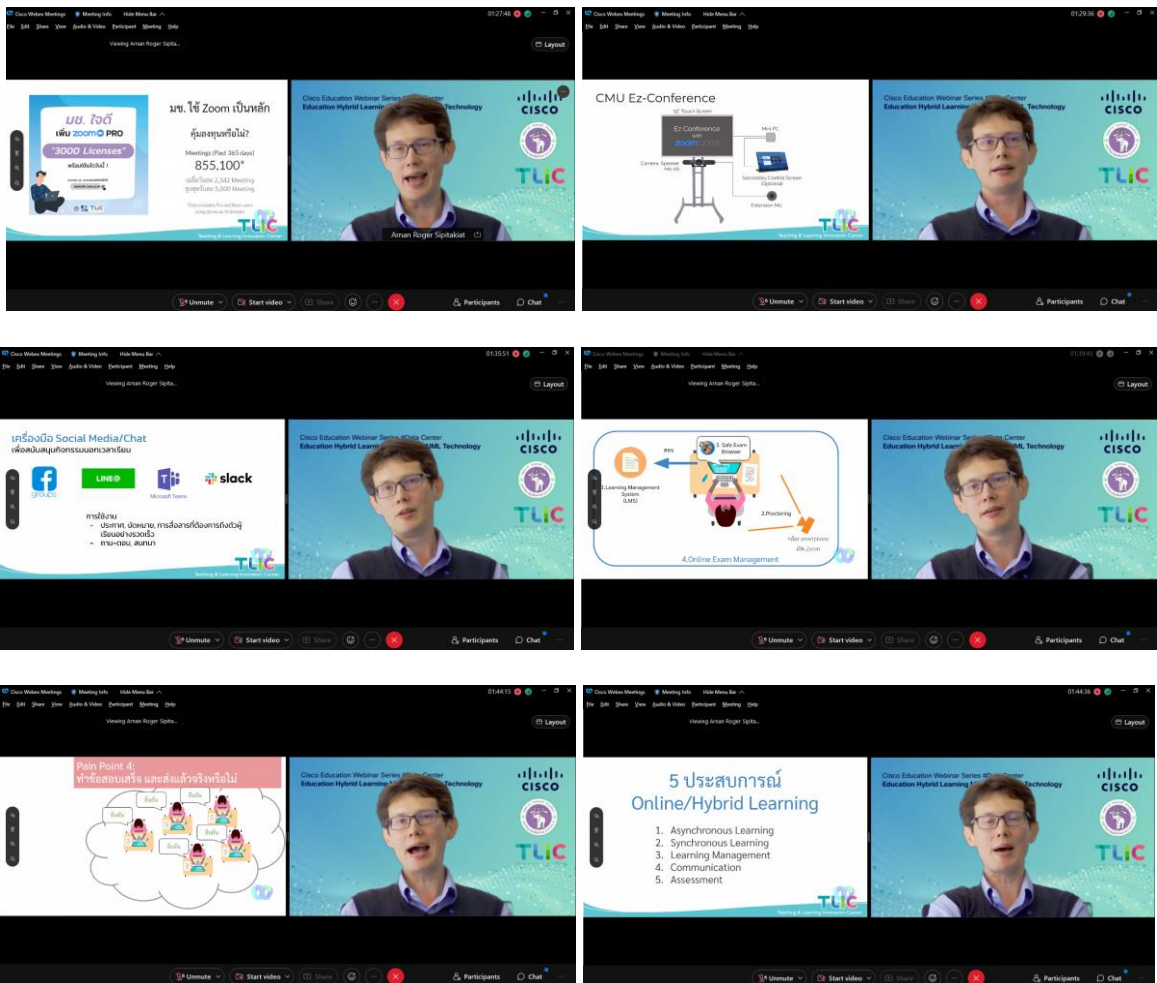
Cisco Webex Meetings Meeting Info Hide Menu Bar 01:27:48
File Edit Share View Audio & Video Participant Meeting Help
Viewing Arnan Roger Sipita...
Layout

มช. ใจดี เพิ่ม zoom PRO "3000 Licenses" พร้อมใช้แล้ววันนี้ !
TLIC

มช.ใช้ Zoom เป็นหลัก
คุ้มลงทุนหรือไม่?
Meetings (Past 365 days)
855,100*
เฉลี่ยวันละ 2,342 Meeting
สูงสุดวันละ 5,000 Meeting

Cisco Education Webinar Series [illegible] Center
Education Hybrid Learning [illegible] Technology
CISCO
TLIC
Arnan Roger Sipitakiat

Unmute Start video Share Participants Chat

Cisco Webex Meetings Meeting Info Hide Menu Bar 01:29:36
File Edit Share View Audio & Video Participant Meeting Help
Layout

CMU Ez-Conference
Touch Screen
Ez Conference with zoom
Mini PC
Camera Speaker Mic kit
Secondary Control Screen (Optional)
Extension Mic
TLIC
Teaching & Learning Innovation Center

Cisco Education Webinar Series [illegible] Center
Education Hybrid Learning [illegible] Technology
CISCO
TLIC

Unmute Start video Share Participants Chat

Cisco Webex Meetings Meeting Info Hide Menu Bar 01:35:51
File Edit Share View Audio & Video Participant Meeting Help
Viewing Arnan Roger Sipita...
Layout

เครื่องมือ Social Media/Chat
เพื่อสนับสนุนกิจกรรมนอกเวลาเรียน
groups
LINE@
Microsoft Teams
slack
การใช้งาน
- ประกาศ, นัดหมาย, การสื่อสารที่ต้องการถึงตัวผู้เรียนอย่างรวดเร็ว
- ถาม-ตอบ, สนทนา
TLIC
Teaching & Learning Innovation Center

Cisco Education Webinar Series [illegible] Center
Education Hybrid Learning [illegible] ML Technology
CISCO
TLIC

Unmute Start video Share Participants Chat

Cisco Webex Meetings Meeting Info Hide Menu Bar 01:39:45
File Edit Share View Audio & Video Participant Meeting Help
Viewing Arnan Roger Sipita...
Layout

สอบ
3. Safe Exam Browser
1.Learning Management System (LMS)
2.Proctoring
กล้อง smartphone เปิด Zoom
4.Online Exam Management

Cisco Education Webinar Series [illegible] Center
Education Hybrid Learning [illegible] ML Technology
CISCO
TLIC

Unmute Start video Share Participants Chat

Cisco Webex Meetings Meeting Info Hide Menu Bar 01:44:15
File Edit Share View Audio & Video Participant Meeting Help
Viewing Arnan Roger Sipita...
Layout

Pain Point 4:
ทำข้อสอบเสร็จ และส่งแล้วจริงหรือไม่
ยืนยัน
ยืนยัน
ยืนยัน
ยืนยัน
ยืนยัน
ยืนยัน

Cisco Education Webinar Series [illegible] Center
Education Hybrid Learning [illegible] Technology
CISCO
TLIC

Unmute Start video Share Participants Chat

Cisco Webex Meetings Meeting Info Hide Menu Bar 01:44:36
File Edit Share View Audio & Video Participant Meeting Help
Viewing Arnan Roger Sipita...
Layout

5 ประสบการณ์
Online/Hybrid Learning
1. Asynchronous Learning
2. Synchronous Learning
3. Learning Management
4. Communication
5. Assessment
TLIC
Teaching & Learning Innovation Center

Cisco Education Webinar Series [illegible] Center
Education Hybrid Learning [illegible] Technology
CISCO
TLIC

Unmute Start video Share Participants Chat